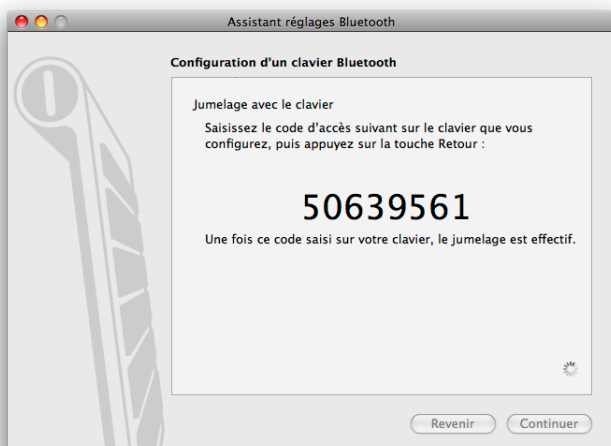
Assistant réglages Bluetooth

Configuration d'un clavier Bluetooth

Jumelage avec le clavier

Saisissez le code d'accès suivant sur le clavier que vous configurez, puis appuyez sur la touche Retour :

50639561

Une fois ce code saisi sur votre clavier, le jumelage est effectif.

Revenir

Continuer